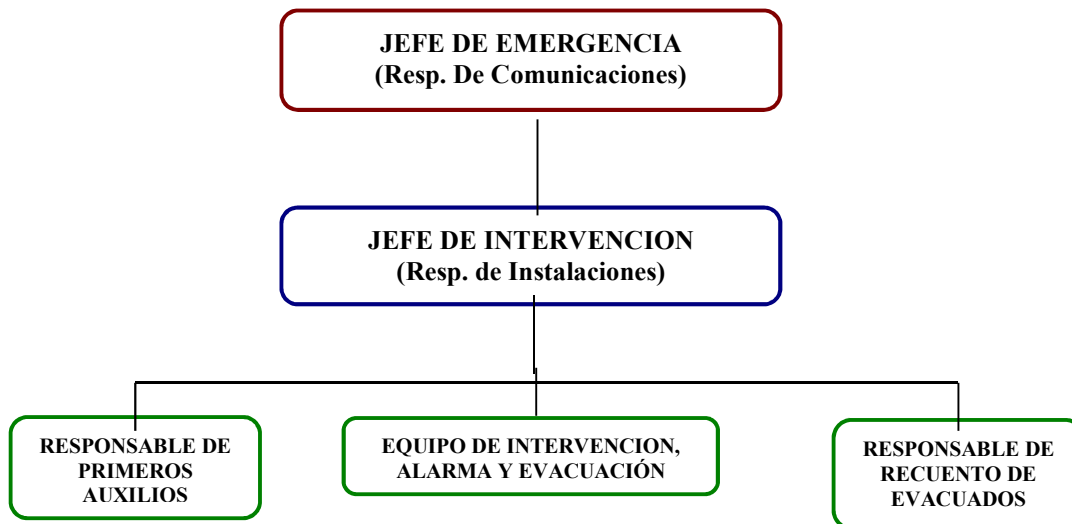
JEFE DE EMERGENCIA
(Resp. De Comunicaciones)

JEFE DE INTERVENCION
(Resp. de Instalaciones)

RESPONSABLE DE PRIMEROS AUXILIOS

EQUIPO DE INTERVENCION, ALARMA Y EVACUACIÓN

RESPONSABLE DE RECUENTO DE EVACUADOS